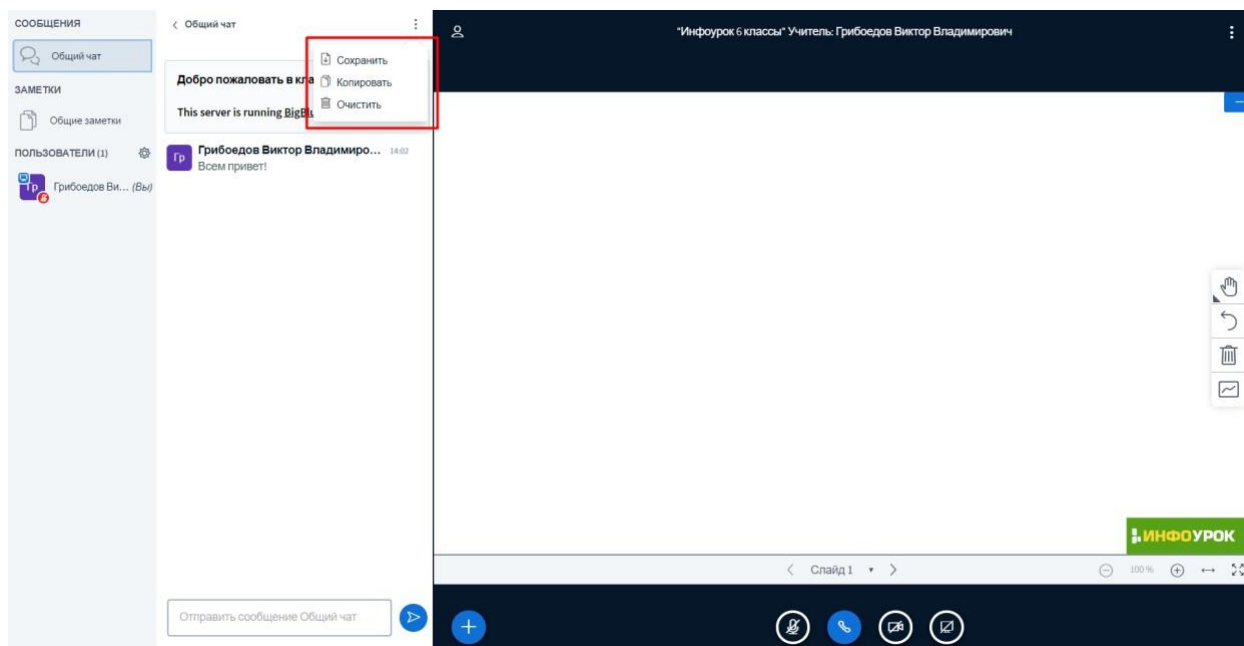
СООБЩЕНИЯ
Общий чат
ЗАМЕТКИ
Общие заметки
ПОЛЬЗОВАТЕЛИ (1)
Гр Грибоедов Ви... (Вы)

< Общий чат
Добро пожаловать в кла
This server is running BigBl
Сохранить
Копировать
Очистить
Гр Грибоедов Виктор Владимиро... 14:02
Всем привет!

Отправить сообщение Общий чат

"Инфоурок 6 классы" Учитель: Грибоедов Виктор Владимирович

ИНФОУРОК

< Слайд 1 >
100%